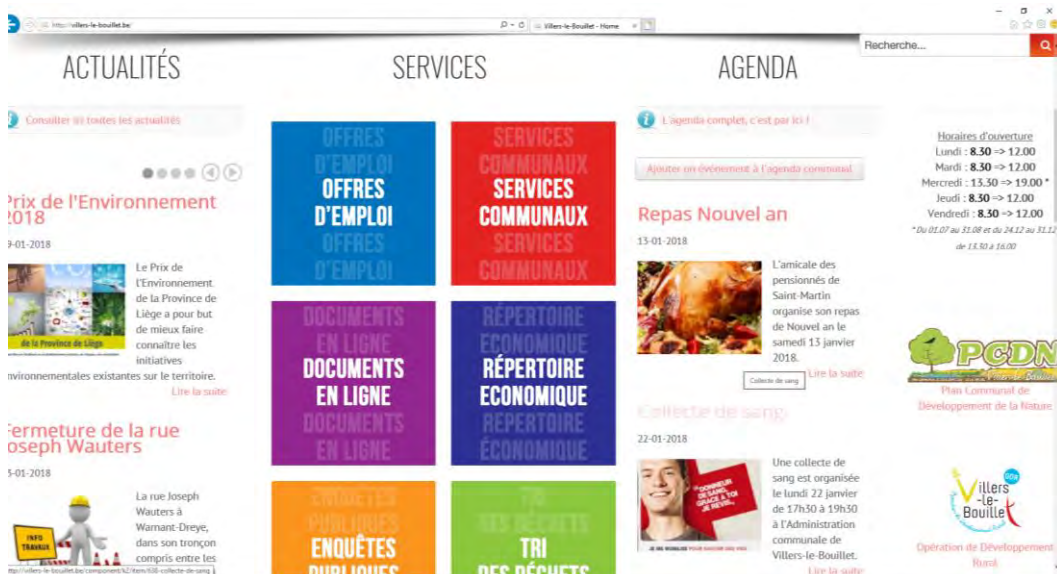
http://villers-le-bouillet.be/
Villers-le-Bouillet - Home

Recherche...

ACTUALITÉS

SERVICES

AGENDA

Consulter ici toutes les actualités

Prix de l'Environnement 2018

9-01-2018

de la Province de Liège

Le Prix de l'Environnement de la Province de Liège a pour but de mieux faire connaître les initiatives environnementales existantes sur le territoire.

Lire la suite

Fermeture de la rue Joseph Wauters

5-01-2018

INFO TRAVAUX

La rue Joseph Wauters à Warnant-Dreye, dans son tronçon compris entre les

OFFRES D'EMPLOI

SERVICES COMMUNAUX

DOCUMENTS EN LIGNE

RÉPERTOIRE ECONOMIQUE

ENQUÊTES PUBLIQUES

TRI DES DÉCHETS

L'agenda complet, c'est par ici !

Ajouter un événement à l'agenda communal

Repas Nouvel an

13-01-2018

L'amicale des pensionnés de Saint-Martin organise son repas de Nouvel an le samedi 13 janvier 2018.

Collecte de sang

Lire la suite

Collecte de sang

22-01-2018

"DONNEUR DE SANG, GRÂCE À TOI JE REVIS."

Une collecte de sang est organisée le lundi 22 janvier de 17h30 à 19h30 à l'Administration communale de Villers-le-Bouillet.

Lire la suite

Horaires d'ouverture
Lundi : 8.30 => 12.00
Mardi : 8.30 => 12.00
Mercredi : 13.30 => 19.00 *
Jeudi : 8.30 => 12.00
Vendredi : 8.30 => 12.00
* Du 01.07 au 31.08 et du 24.12 au 31.12 de 13.30 à 16.00

PCDN
Plan Communal de Développement de la Nature

Villers-le-Bouillet
Opération de Développement Rural

http://villers-le-bouillet.be/component/k2/item/638-collecte-de-sang